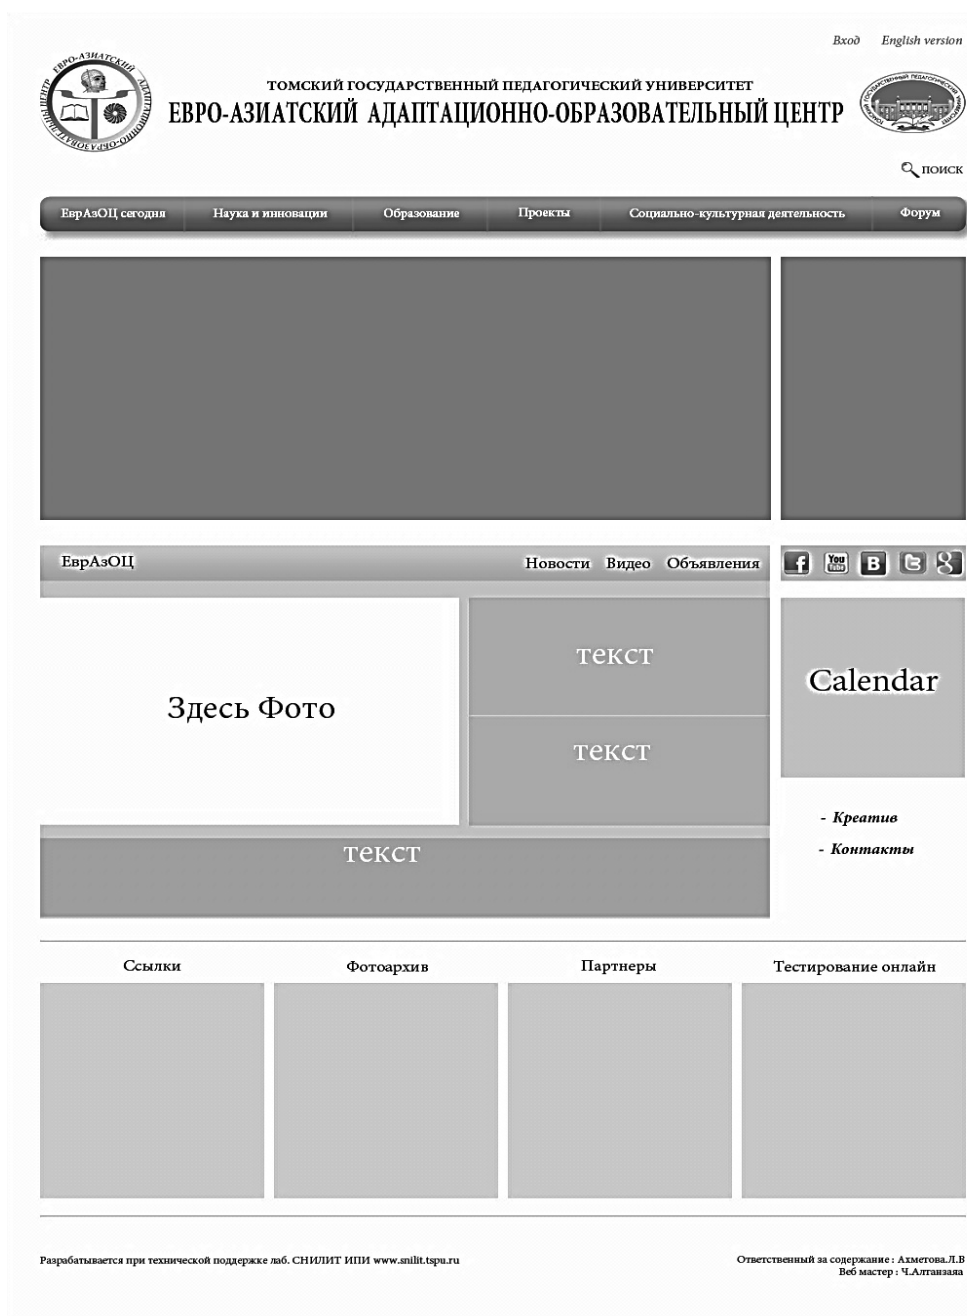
Вход English version

ЕВРО-АЗИАТСКИЙ АДАПТАЦИОННО-ОБРАЗОВАТЕЛЬНЫЙ ЦЕНТР

ТОМСКИЙ ГОСУДАРСТВЕННЫЙ ПЕДАГОГИЧЕСКИЙ УНИВЕРСИТЕТ
ЕВРО-АЗИАТСКИЙ АДАПТАЦИОННО-ОБРАЗОВАТЕЛЬНЫЙ ЦЕНТР

ПОИСК

ЕврАзОЦ сегодня | Наука и инновации | Образование | Проекты | Социально-культурная деятельность | Форум

ЕврАзОЦ

Новости Видео Объявления

f You Tube B

Здесь Фото

текст

текст

Calendar

- Креатив
- Контакты

текст

Ссылки

Фотоархив

Партнеры

Тестирование онлайн

Разрабатывается при технической поддержке лаб. СНИЛИТ ИПИ www.snilit.tspu.ru

Ответственный за содержание : Ахметова.Л.В
Веб мастер : Ч.Алтанзаяа